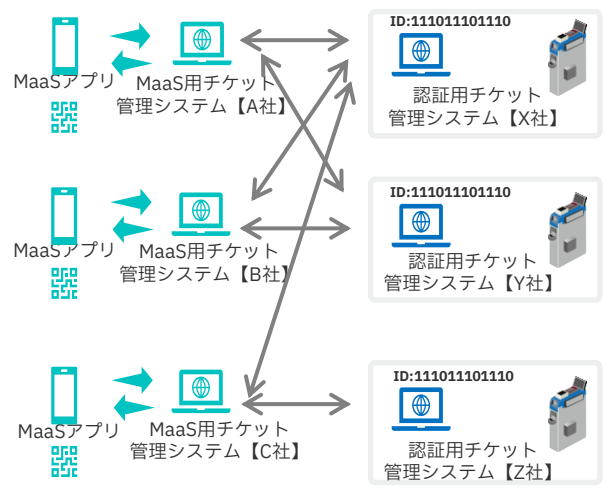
MaaSアプリ

MaaS用チケット管理システム【A社】

ID:111011101110

認証用チケット管理システム【X社】

MaaSアプリ

MaaS用チケット管理システム【B社】

ID:111011101110

認証用チケット管理システム【Y社】

MaaSアプリ

MaaS用チケット管理システム【C社】

ID:111011101110

認証用チケット管理システム【Z社】